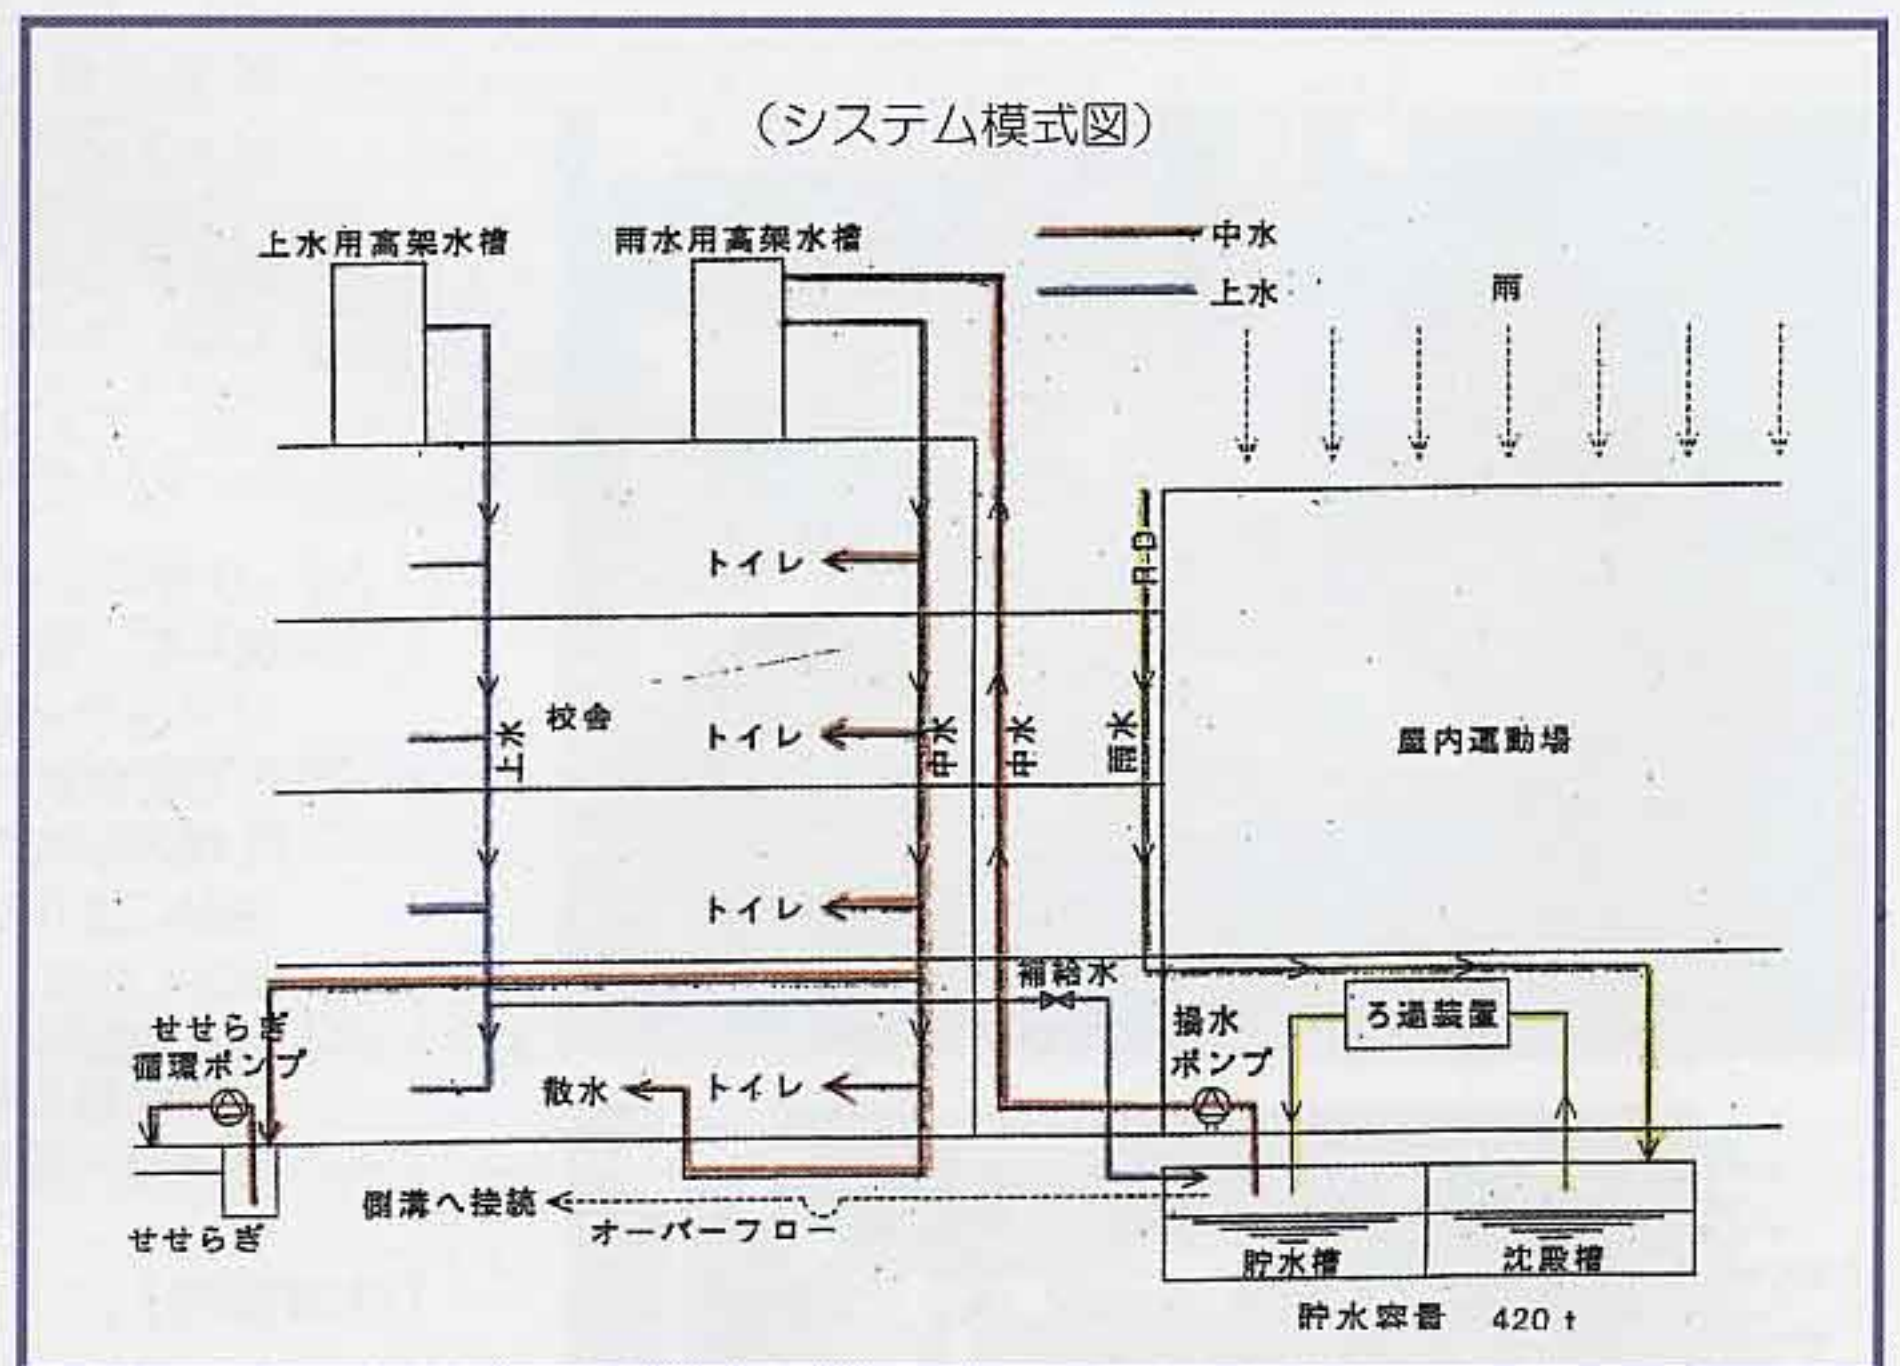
（システム模式図）

上水用高架水槽

雨水用高架水槽

中水

上水

雨

R·D

トイレ

トイレ

トイレ

トイレ

校舎

上水

中水

中水

雨水

屋内運動場

補給水

揚水ポンプ

ろ過装置

せせらぎ循環ポンプ

散水

側溝へ接続

オーバーフロー

せせらぎ

貯水槽

沈殿槽

貯水容量　420 t